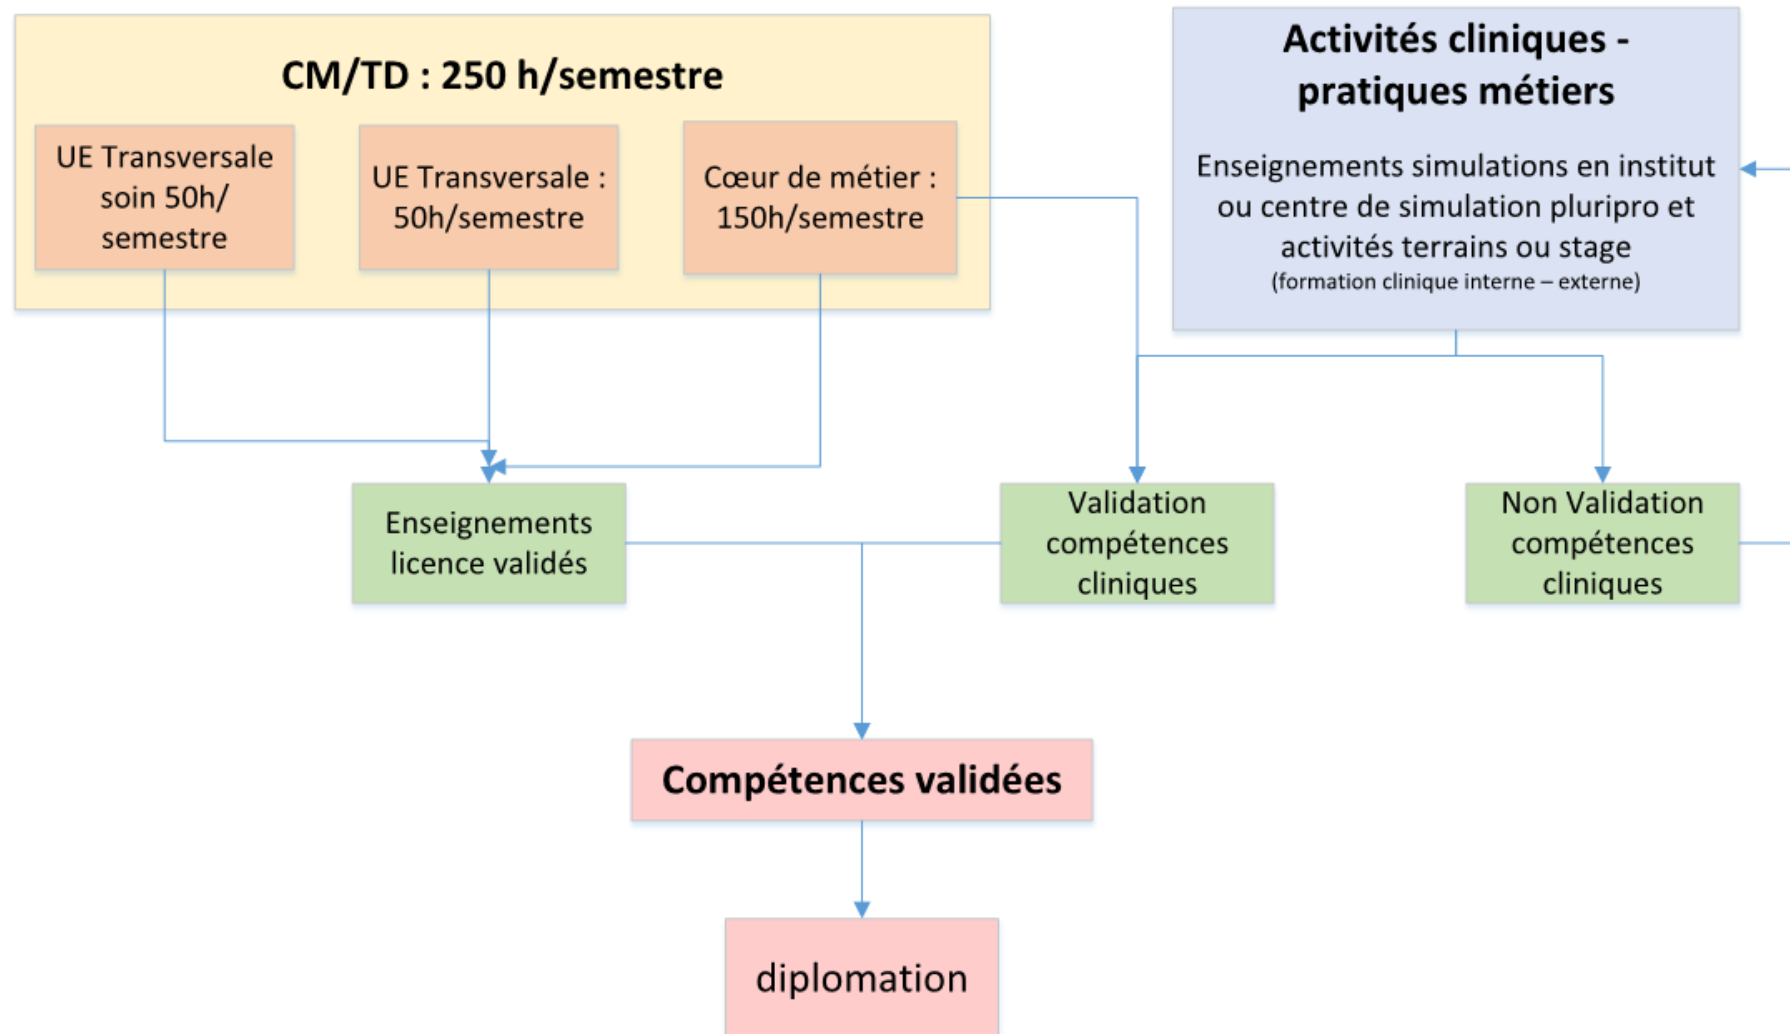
CM/TD : 250 h/semestre

UE Transversale soin 50h/ semestre

UE Transversale : 50h/semestre

Cœur de métier : 150h/semestre

Activités cliniques - pratiques métiers

Enseignements simulations en institut ou centre de simulation pluripro et activités terrains ou stage
(formation clinique interne – externe)

Enseignements licence validés

Validation compétences cliniques

Non Validation compétences cliniques

Compétences validées

diplomation